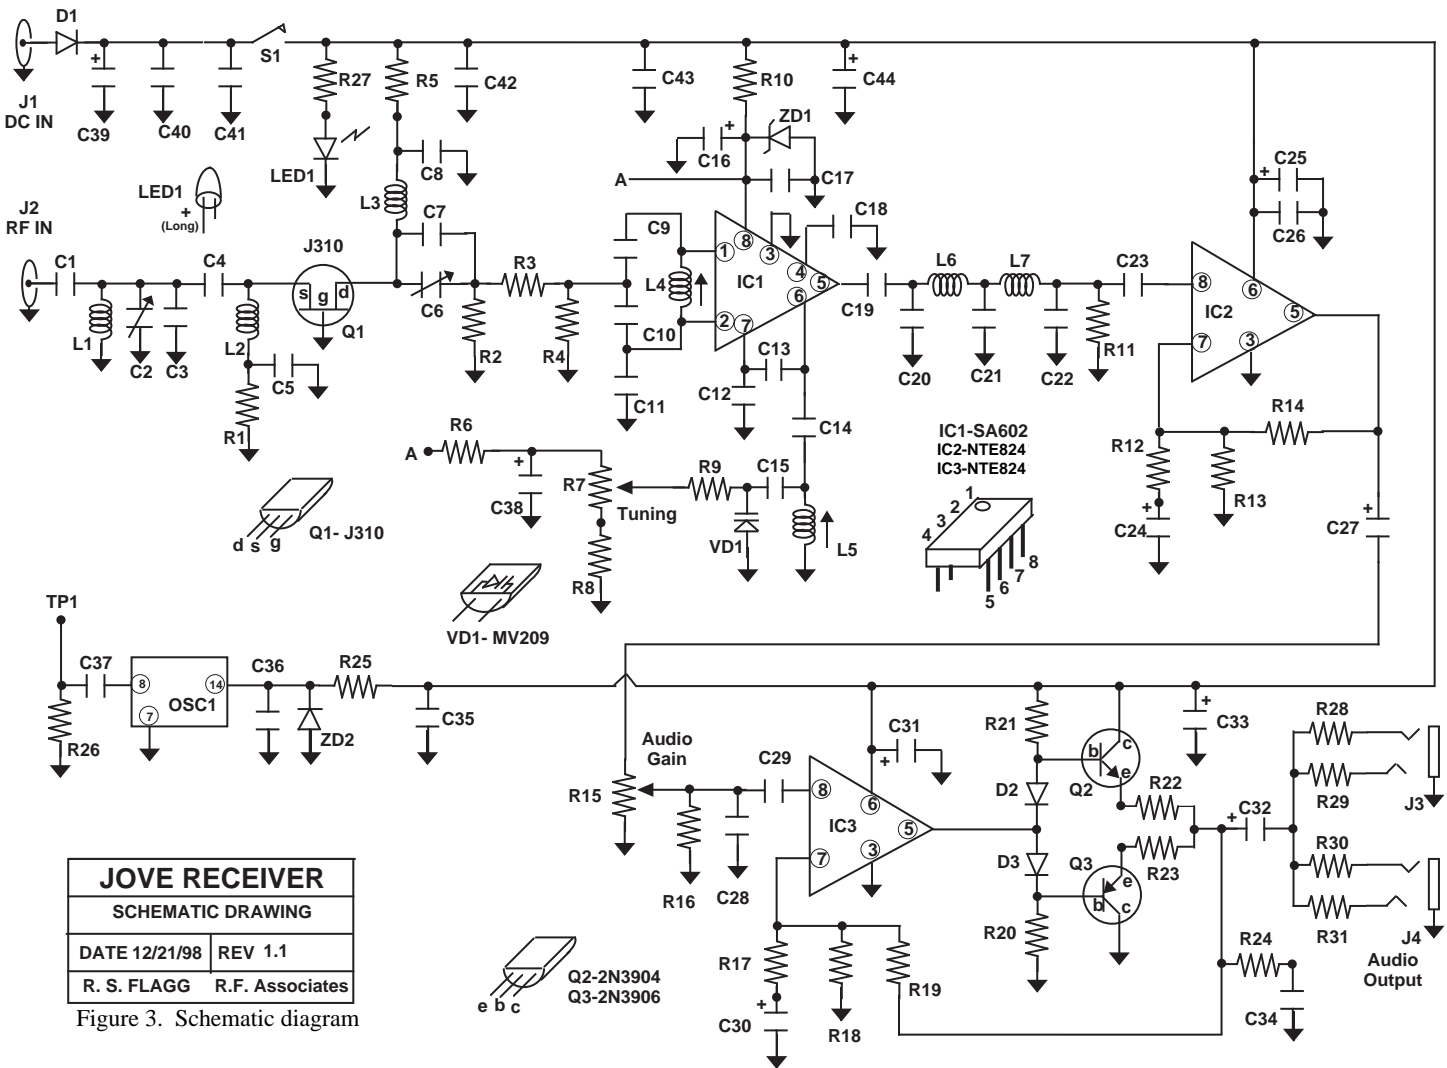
D1
S1
R27
R5
C42
C43
R10
C44
J1
DC IN
C39
C40
C41
ZD1
C16
LED1
C8
A
C17
LED1
+
(Long)
J2
RF IN
L3
C7
C18
C25
C26
J310
C9
8
3
C1
C4
R3
1
4
L6
L7
C23
8
6
s
g
d
L4
IC1
5
5
6
C19
C6
C10
2
7
7
3
L1
C2
C3
L2
Q1
R2
R4
C13
IC2
C5
C11
C12
C20
C21
C22
R11
R1
C14
R14
IC1-SA602
IC2-NTE824
IC3-NTE824
R6
R12
A
C15
R7
R9
+
C38
Tuning
1
2
3
4
8
7
6
5
R13
Q1- J310
d s g
VD1
L5
C24
C27
R8
VD1- MV209
TP1
C37
OSC1
8
14
7
C36
R25
ZD2
C35
R26
C33
C31
R21
R28
Audio
Gain
C29
b
c
e
Q2
R29
J3
R15
8
6
D2
R22
C32
IC3
5
3
D3
R23
R30
R16
C28
7
Q3
e
b
c
R31
R20
J4
Audio
Output
R17
R24
R19
R18
C30
C34
Q2-2N3904
Q3-2N3906
e b c
| JOVE RECEIVER | |
|---|---|
| SCHEMATIC DRAWING | |
| DATE 12/21/98 | REV 1.1 |
| R. S. FLAGG | R.F. Associates |

Figure 3. Schematic diagram